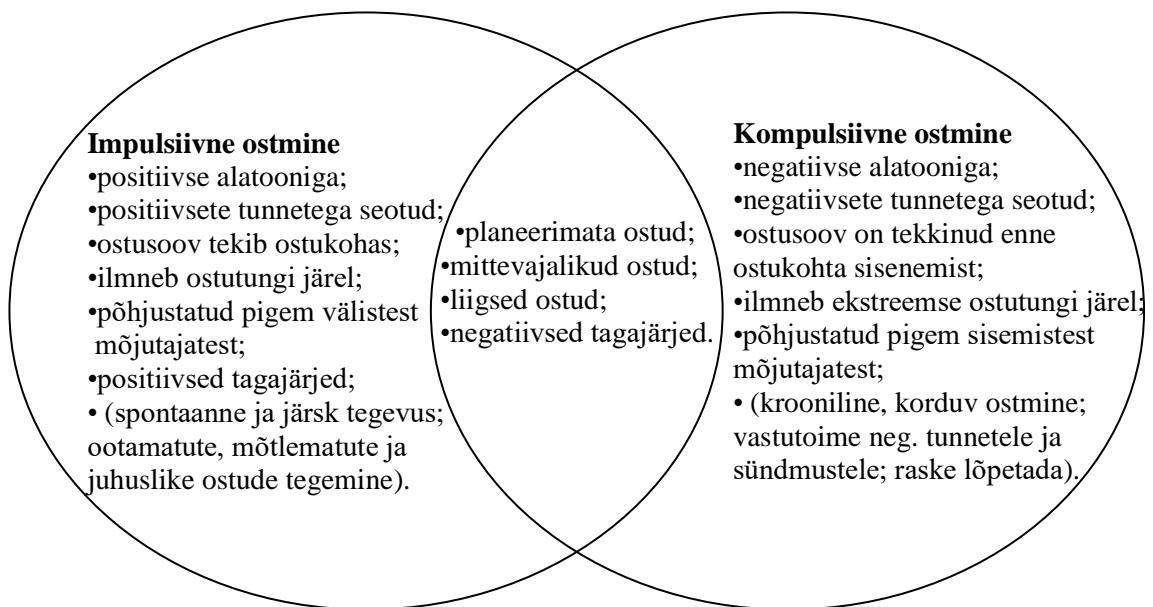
**Impulsiivne ostmine**
•positiivse alatooniga;
•positiivsete tunnetega seotud;
•ostusoov tekib ostukohas;
•ilmneb ostutungi järel;
•põhjustatud pigem välistest mõjutajatest;
•positiivsed tagajärjed;
• (spontaanne ja järsk tegevus; ootamatute, mõtlematute ja juhuslike ostude tegemine).

•planeerimata ostud;
•mittevajalikud ostud;
•liigsed ostud;
•negatiivsed tagajärjed.

**Kompulsiivne ostmine**
•negatiivse alatooniga;
•negatiivsete tunnetega seotud;
•ostusoov on tekkinud enne ostukohta sisenemist;
•ilmneb ekstreemse ostutungi järel;
•põhjustatud pigem sisemistest mõjutajatest;
• (krooniline, korduv ostmine; vastutoime neg. tunnetele ja sündmustele; raske lõpetada).